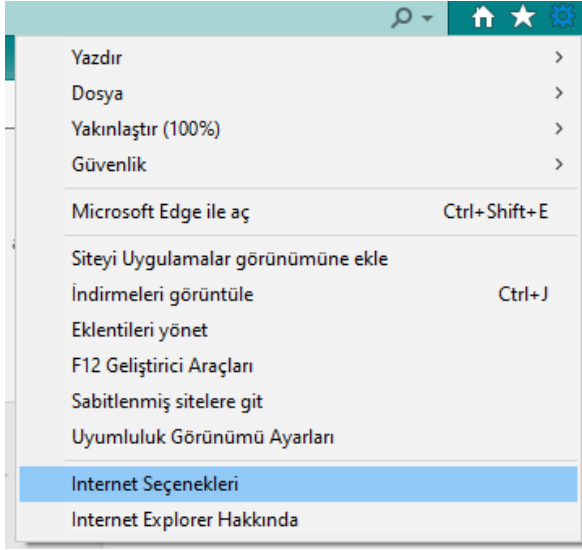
Yazdır >
Dosya >
Yakınlaştır (100%) >
Güvenlik >

Microsoft Edge ile aç Ctrl+Shift+E

Siteyi Uygulamalar görünümüne ekle
İndirmeleri görüntüle Ctrl+J
Eklentileri yönet
F12 Geliştirici Araçları
Sabitlenmiş sitelere git
Uyumluluk Görünümü Ayarları

Internet Seçenekleri
Internet Explorer Hakkında